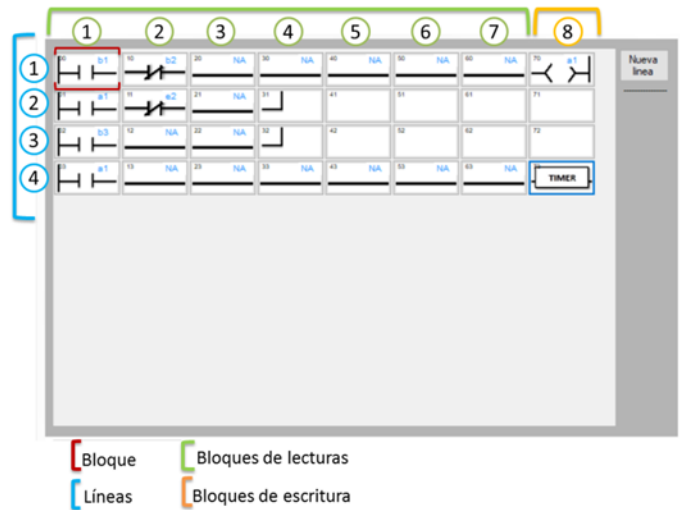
1 2 3 4 5 6 7 8

1
2
3
4

| 00 b1 | 10 b2 | 20 NA | 30 NA | 40 NA | 50 NA | 60 NA | 70 a1 |
|---|---|---|---|---|---|---|---|
| 01 a1 | 11 e2 | 21 NA | 31 | 41 | 51 | 61 | 71 |
| 02 b3 | 12 NA | 22 NA | 32 | 42 | 52 | 62 | 72 |
| 03 e1 | 13 NA | 23 NA | 33 NA | 43 NA | 53 NA | 63 NA | TIMER |

Nueva línea

Bloque
Bloques de lecturas
Líneas
Bloques de escritura